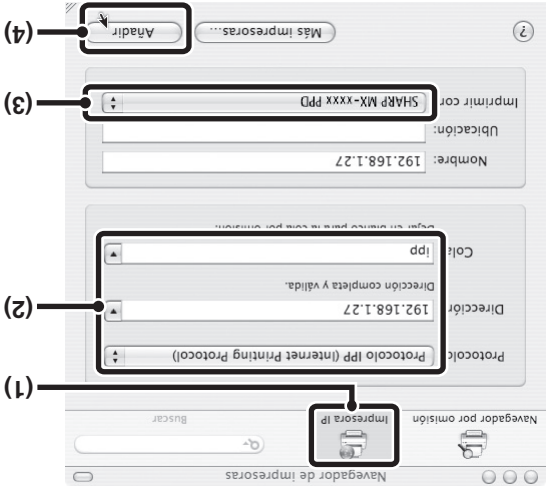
Navegador de impresoras

Navegador por omisión

Impresora IP

Buscar

Protocolo: Protocolo IPP (Internet Printing Protocol)

Dirección: 192.168.1.27

Dirección completa y válida.

Cola: ipp

Dejar en blanco para la cola por omisión.

Nombre: 192.168.1.27

Ubicación:

Imprimir con: SHARP MX-xxxx PPD

?

Más impresoras...

Añadir

(1)

(2)

(3)

(4)